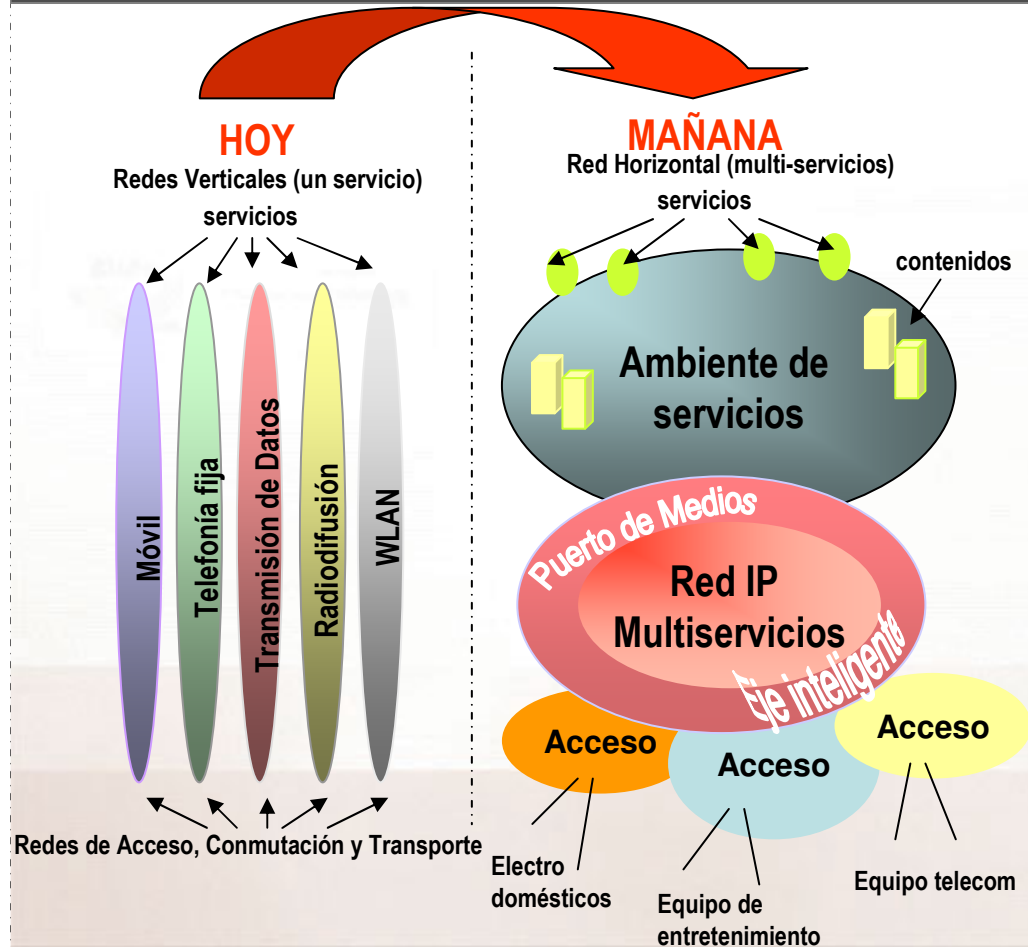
HOY
Redes Verticales (un servicio)
servicios

Móvil
Telefonía fija
Transmisión de Datos
Radiodifusión
WLAN

Redes de Acceso, Conmutación y Transporte

MAÑANA
Red Horizontal (multi-servicios)
servicios

contenidos

Ambiente de servicios

Puerto de Medios
Red IP Multiservicios
Eje inteligente

Acceso
Acceso
Acceso

Electro domésticos
Equipo de entretenimiento
Equipo telecom